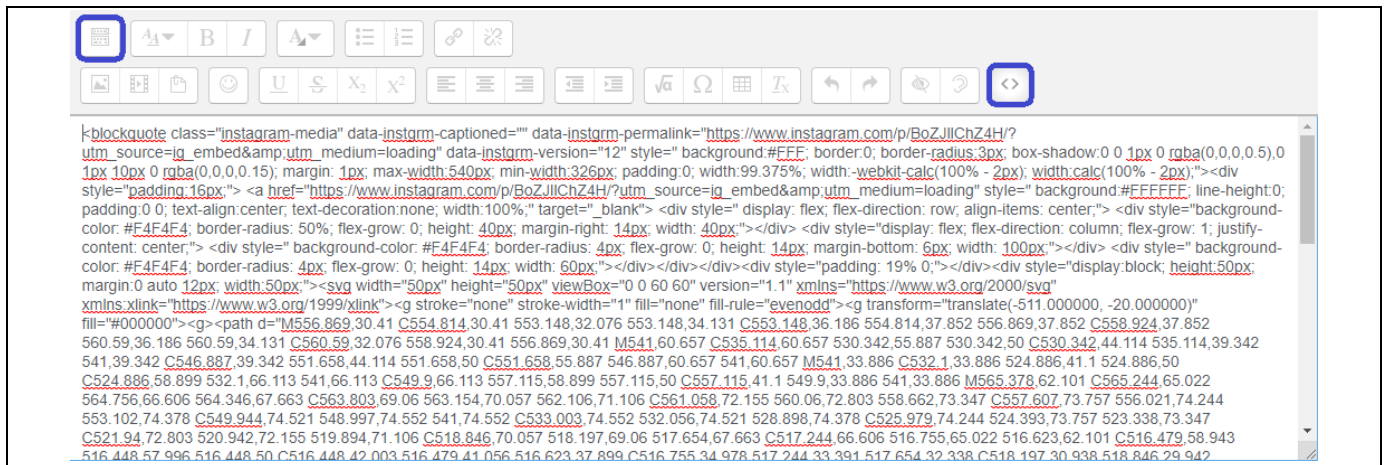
<blockquote class="instagram-media" data-instgrm-captioned="" data-instgrm-permalink="https://www.instagram.com/p/BoZJllChZ4H/?utm_source=ig_embed&amp;utm_medium=loading" data-instgrm-version="12" style=" background:#FFF; border:0; border-radius:3px; box-shadow:0 0 1px 0 rgba(0,0,0,0.5),0 1px 10px 0 rgba(0,0,0,0.15); margin: 1px; max-width:540px; min-width:326px; padding:0; width:99.375%; width:-webkit-calc(100% - 2px); width:calc(100% - 2px);"><div style="padding:16px;"> <a href="https://www.instagram.com/p/BoZJllChZ4H/?utm_source=ig_embed&amp;utm_medium=loading" style=" background:#FFFFFF; line-height:0; padding:0 0; text-align:center; text-decoration:none; width:100%;" target="_blank"> <div style=" display: flex; flex-direction: row; align-items: center;"> <div style="background-color: #F4F4F4; border-radius: 50%; flex-grow: 0; height: 40px; margin-right: 14px; width: 40px;"></div> <div style="display: flex; flex-direction: column; flex-grow: 1; justify-content: center;"> <div style=" background-color: #F4F4F4; border-radius: 4px; flex-grow: 0; height: 14px; margin-bottom: 6px; width: 100px;"></div> <div style=" background-color: #F4F4F4; border-radius: 4px; flex-grow: 0; height: 14px; width: 60px;"></div></div></div><div style="padding: 19% 0;"></div><div style="display:block; height:50px; margin:0 auto 12px; width:50px;"><svg width="50px" height="50px" viewBox="0 0 60 60" version="1.1" xmlns="https://www.w3.org/2000/svg" xmlns:xlink="https://www.w3.org/1999/xlink"><g stroke="none" stroke-width="1" fill="none" fill-rule="evenodd"><g transform="translate(-511.000000, -20.000000)" fill="#000000"><g><path d="M556.869,30.41 C554.814,30.41 553.148,32.076 553.148,34.131 C553.148,36.186 554.814,37.852 556.869,37.852 C558.924,37.852 560.59,36.186 560.59,34.131 C560.59,32.076 558.924,30.41 556.869,30.41 M541,60.657 C535.114,60.657 530.342,55.887 530.342,50 C530.342,44.114 535.114,39.342 541,39.342 C546.887,39.342 551.658,44.114 551.658,50 C551.658,55.887 546.887,60.657 541,60.657 M541,33.886 C532.1,33.886 524.886,41.1 524.886,50 C524.886,58.899 532.1,66.113 541,66.113 C549.9,66.113 557.115,58.899 557.115,50 C557.115,41.1 549.9,33.886 541,33.886 M565.378,62.101 C565.244,65.022 564.756,66.606 564.346,67.663 C563.803,69.06 563.154,70.057 562.106,71.106 C561.058,72.155 560.06,72.803 558.662,73.347 C557.607,73.757 556.021,74.244 553.102,74.378 C549.944,74.521 548.997,74.552 541,74.552 C533.003,74.552 532.056,74.521 528.898,74.378 C525.979,74.244 524.393,73.757 523.338,73.347 C521.94,72.803 520.942,72.155 519.894,71.106 C518.846,70.057 518.197,69.06 517.654,67.663 C517.244,66.606 516.755,65.022 516.623,62.101 C516.479,58.943 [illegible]